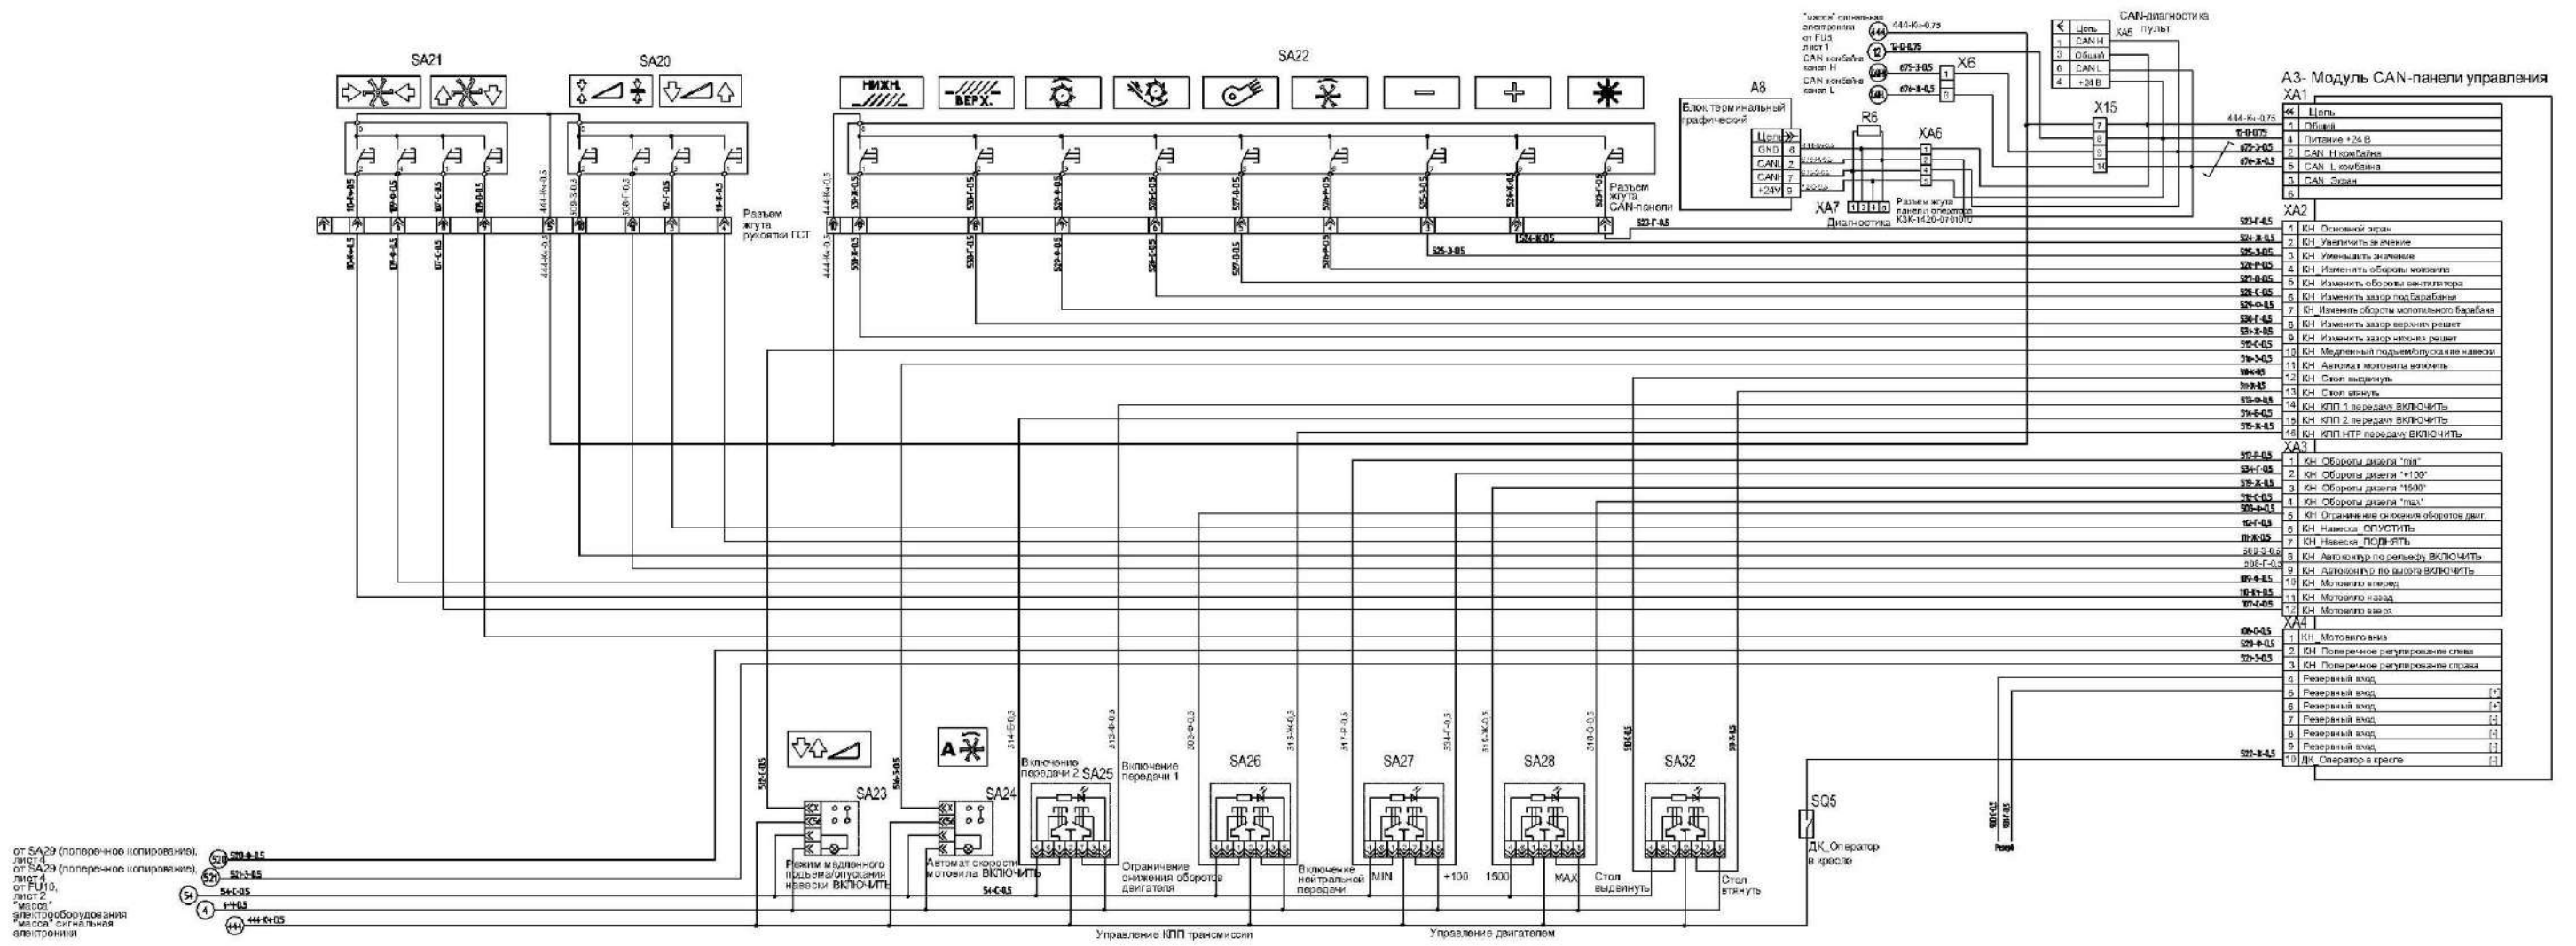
SA21
SA20
SA22
НИЖН.
ВЕРХ.
Разъем жгута рукоятки ГСТ
Разъем жгута CAN-панели
"масса" сигнальная электроники от FU5, лист 1
CAN комбайна канал H
CAN комбайна канал L
444-К-0,75
12-О-0,75
675-З-0,5
674-Ж-0,5
X6
CAN-диагностика пульт
XA5
| № | Цепь |
|---|---|
| 1 | CAN H |
| 3 | Общий |
| 6 | CAN L |
| 4 | +24 В |

A8
Блок терминальный графический
| Цепь | № |
|---|---|
| GND | 4 |
| CAN | 2 |
| CAN | 7 |
| +24V | 9 |

R6
XA6
XA7
Диагностика
Разъем жгута панели оператора КЗК-1420-0701070
X15
A3- Модуль CAN-панели управления
XA1
| № | Цепь |
|---|---|
| 1 | Общий |
| 4 | Питание +24 В |
| 2 | CAN_H комбайна |
| 5 | CAN_L комбайна |
| 3 | CAN_Экран |
| 6 | |

XA2
| № | Цепь |
|---|---|
| 1 | КН_Основной экран |
| 2 | КН_Увеличить значение |
| 3 | КН_Уменьшить значение |
| 4 | КН_Изменить обороты мотовила |
| 5 | КН_Изменить обороты вентилятора |
| 6 | КН_Изменить зазор подбарабания |
| 7 | КН_Изменить обороты молотильного барабана |
| 8 | КН_Изменить зазор верхних решет |
| 9 | КН_Изменить зазор нижних решет |
| 10 | КН_Медленный подъем/опускание навески |
| 11 | КН_Автомат мотовила включить |
| 12 | КН_Стол выдвинуть |
| 13 | КН_Стол втянуть |
| 14 | КН_КПП 1 передачу ВКЛЮЧИТЬ |
| 15 | КН_КПП 2 передачу ВКЛЮЧИТЬ |
| 16 | КН_КПП НТР передачу ВКЛЮЧИТЬ |

XA3
| № | Цепь |
|---|---|
| 1 | КН_Обороты дизеля "min" |
| 2 | КН_Обороты дизеля "+100" |
| 3 | КН_Обороты дизеля "1500" |
| 4 | КН_Обороты дизеля "max" |
| 5 | КН_Ограничение снижения оборотов двиг. |
| 6 | КН_Навеска_ОПУСТИТЬ |
| 7 | КН_Навеска_ПОДНЯТЬ |
| 8 | КН_Автоконтур по рельефу ВКЛЮЧИТЬ |
| 9 | КН_Автоконтур по высоте ВКЛЮЧИТЬ |
| 10 | КН_Мотовило вперед |
| 11 | КН_Мотовило назад |
| 12 | КН_Мотовило вверх |

XA4
| № | Цепь |
|---|---|
| 1 | КН_Мотовило вниз |
| 2 | КН_Поперечное регулирование слева |
| 3 | КН_Поперечное регулирование справа |
| 4 | Резервный вход |
| 5 | Резервный вход |
| 6 | Резервный вход |
| 7 | Резервный вход |
| 8 | Резервный вход |
| 9 | Резервный вход |
| 10 | ДК_Оператор в кресле |

SA23
Режим медленного подъема/опускания навески ВКЛЮЧИТЬ
SA24
Автомат скорости мотовила ВКЛЮЧИТЬ
Включение передачи 2
SA25
Включение передачи 1
Ограничение снижения оборотов двигателя
SA26
Включение нейтральной передачи
SA27
MIN
+100
SA28
1500
MAX
SA32
Стол выдвинуть
Стол втянуть
SQ5
ДК_Оператор в кресле
от SA29 (поперечное копирование), лист 4
от SA29 (поперечное копирование), лист 4
от FU10, лист 2
"масса" электрооборудования
"масса" сигнальная электроники
520-Ф-0,5
521-З-0,5
54-С-0,5
4-Ч-0,5
444-К-0,5
Управление КПП трансмиссии
Управление двигателем